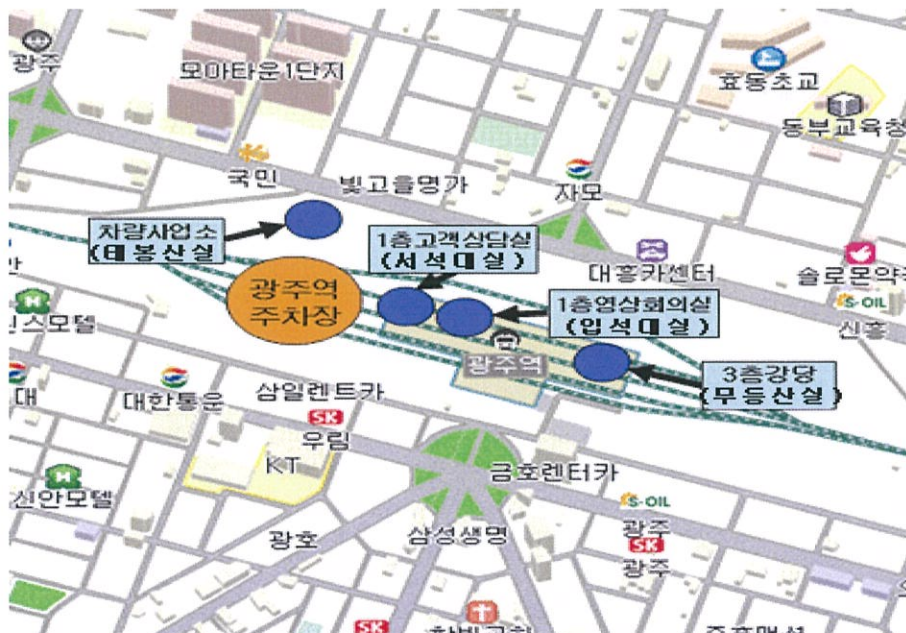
광주
모아타운1단지
효동초교
동부교육청
국민
빛고을명가
자모
차량사업소
(태봉산실)
1층고객상담실
(서석대실)
대흥카센터
솔로몬약국
S-OIL
광주역
주차장
스모텔
1층영상회의실
(입석대실)
신흥
광주역
3층강당
(무등산실)
대
대한통운
삼일렌트카
SK
우림
KT
금호렌터카
신안모텔
S-OIL
광주
광호
삼성생명
SK
광주
SK
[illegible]
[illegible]